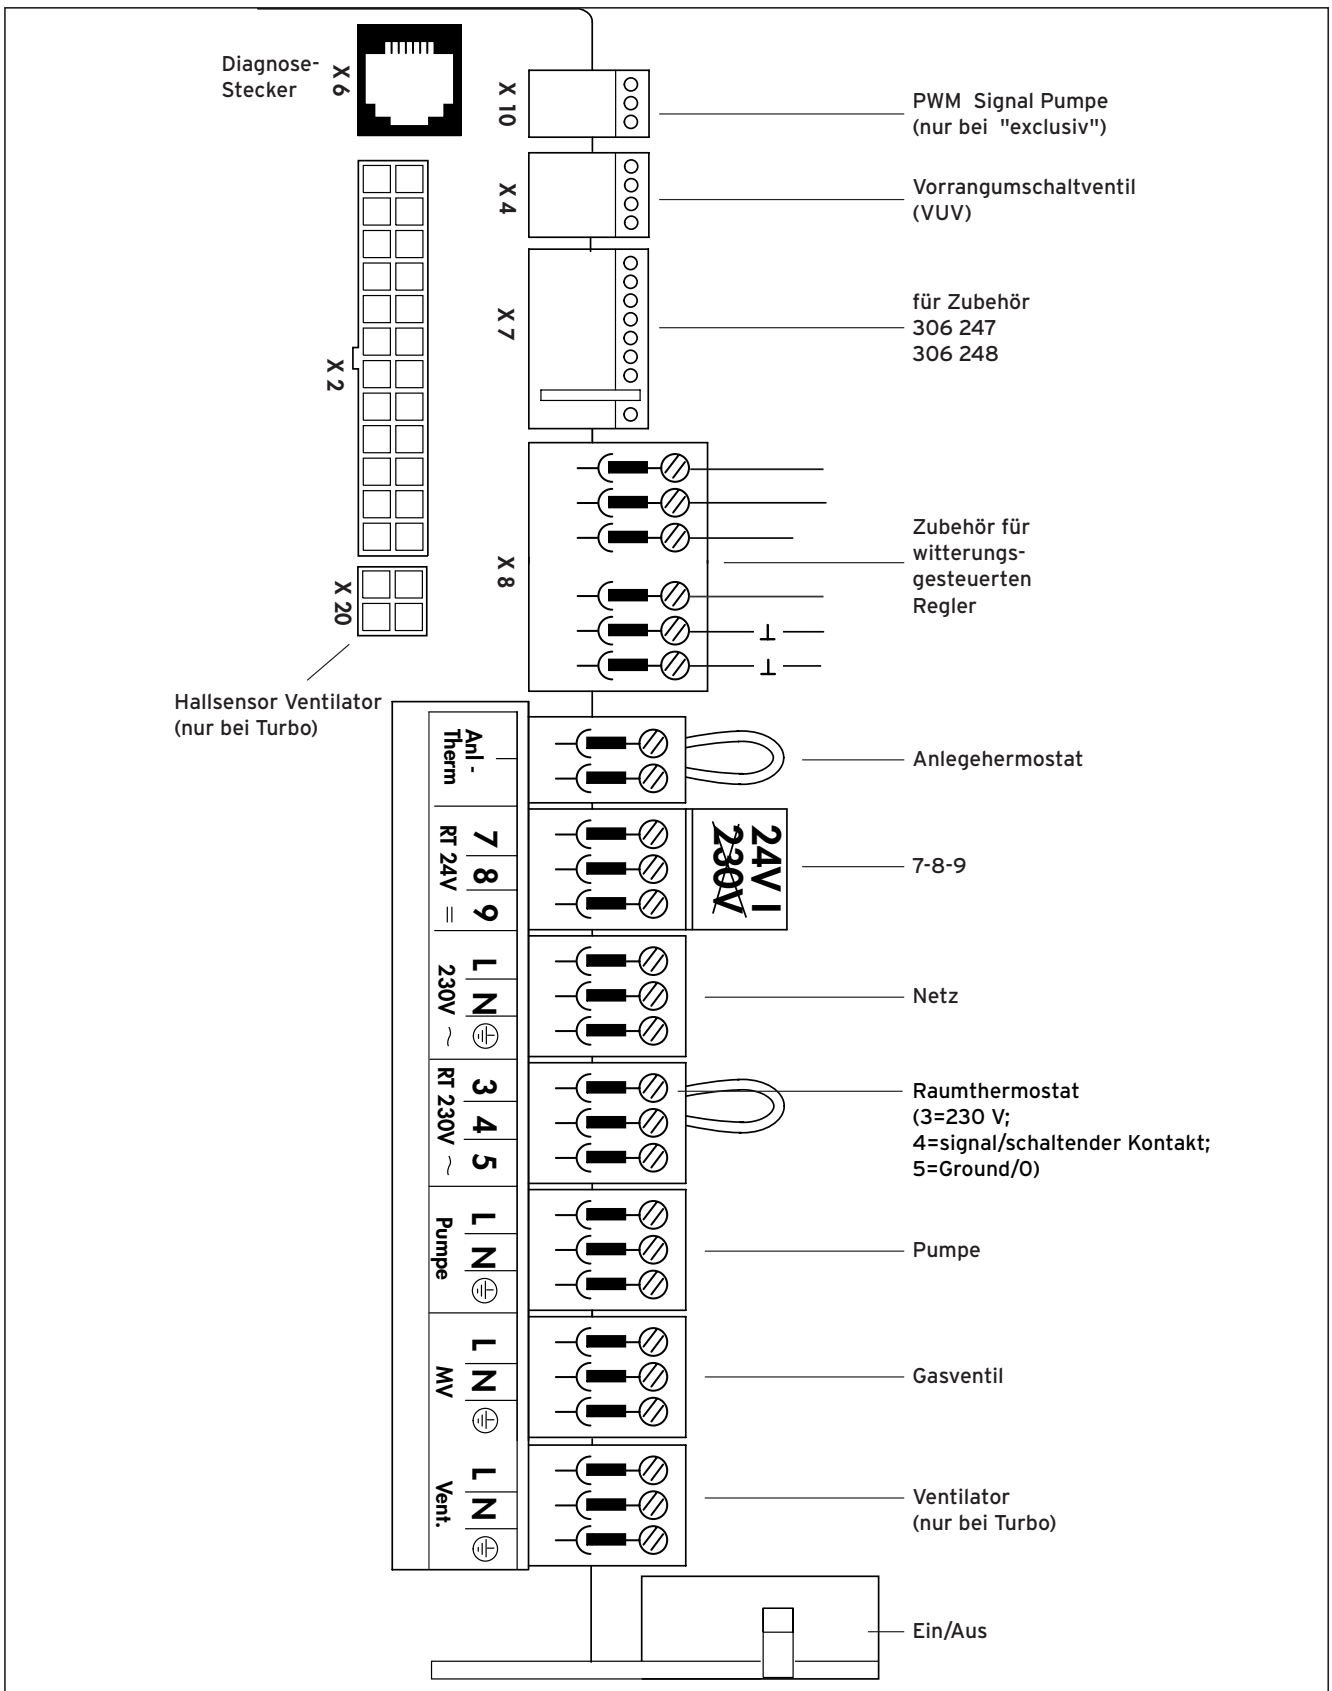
Diagnose-Stecker

X 6

X 10

PWM Signal Pumpe (nur bei "exclusiv")

X 4

Vorrangumschaltventil (VUV)

X 2

X 7

für Zubehör
306 247
306 248

X 8

Zubehör für witterungsgesteuerten Regler

X 20

Hallsensor Ventilator (nur bei Turbo)

Anl-Therm

Anlegehermostat

RT 24V =
7 8 9

24V
230V

7-8-9

230V ~
L N ⏚

Netz

RT 230V ~
3 4 5

Raumthermostat
(3=230 V;
4=signal/schaltender Kontakt;
5=Ground/0)

Pumpe
L N ⏚

Pumpe

MV
L N ⏚

Gasventil

Vent.
L N ⏚

Ventilator (nur bei Turbo)

Ein/Aus